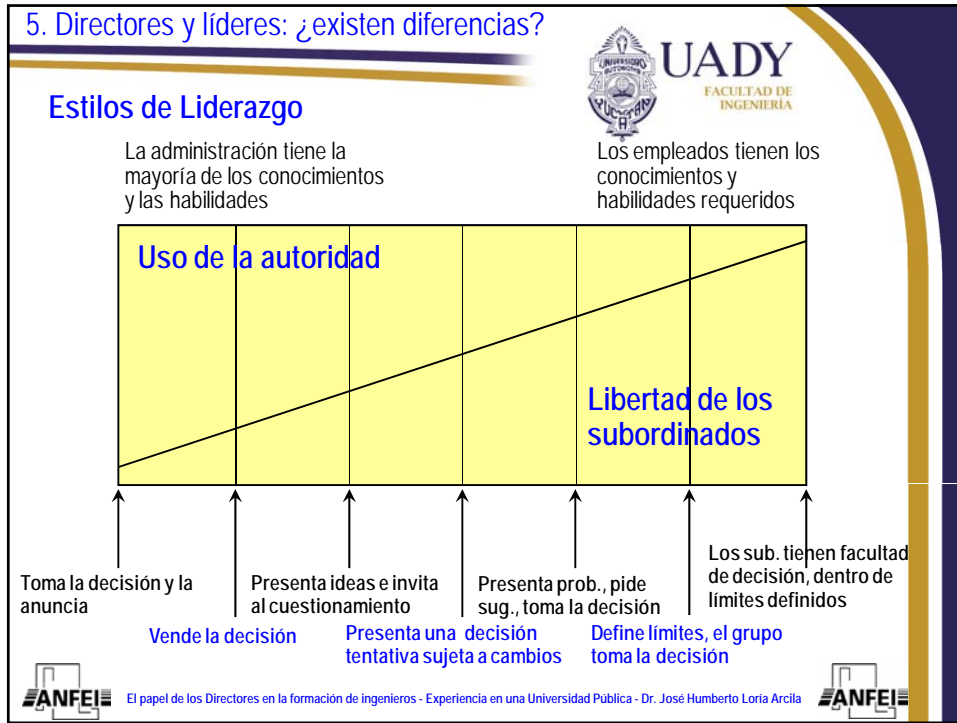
5. Directores y líderes: ¿existen diferencias?

UADY
FACULTAD DE INGENIERÍA

Estilos de Liderazgo

La administración tiene la mayoría de los conocimientos y las habilidades

Los empleados tienen los conocimientos y habilidades requeridos

Uso de la autoridad

Libertad de los subordinados

Toma la decisión y la anuncia

Vende la decisión

Presenta ideas e invita al cuestionamiento

Presenta una decisión tentativa sujeta a cambios

Presenta prob., pide sug., toma la decisión

Define límites, el grupo toma la decisión

Los sub. tienen facultad de decisión, dentro de límites definidos

ANFEI El papel de los Directores en la formación de ingenieros - Experiencia en una Universidad Pública - Dr. José Humberto Loría Arcila ANFEI